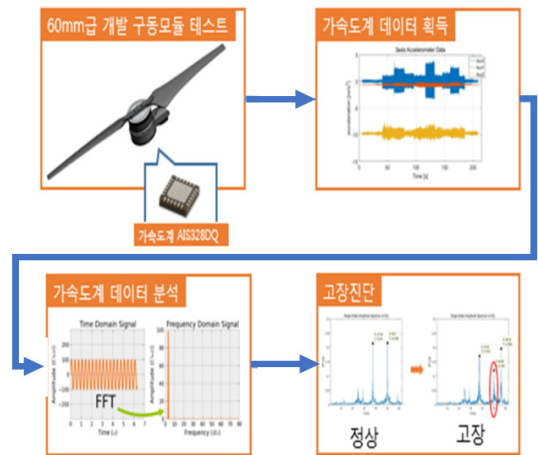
60mm급 개발 구동모듈 테스트

가속도계 AIS328DQ

가속도계 데이터 획득

3axis Accelerometer Data

Time [s]

가속도계 데이터 분석

Time Domain Signal

Frequency Domain Signal

FFT

Time (s)

Frequency (Hz)

Amplitude

고장진단

정상

고장